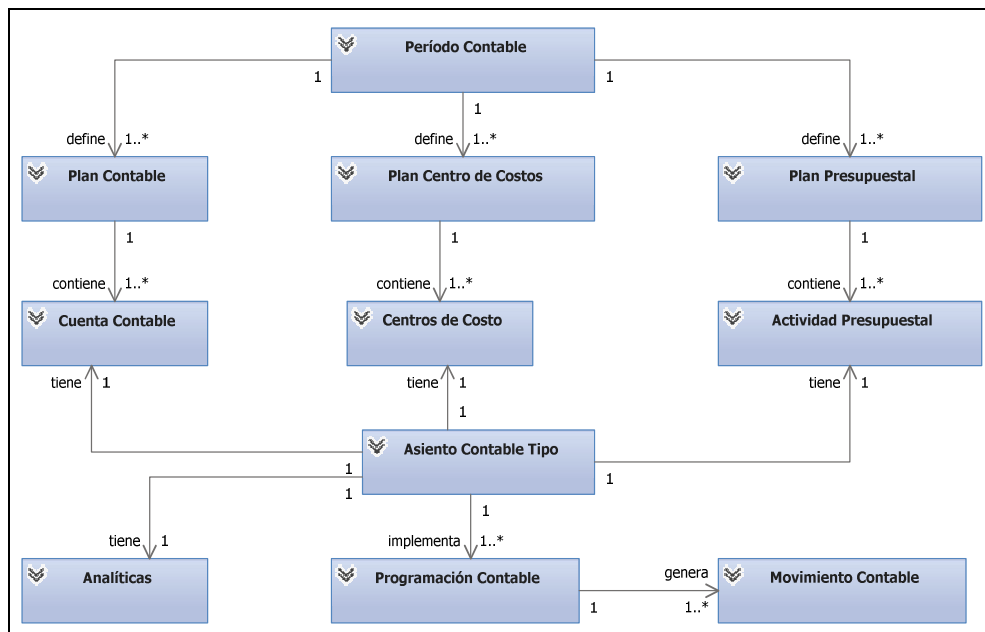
Período Contable

1

1

1

define 1..*

define 1..*

define 1..*

Plan Contable

Plan Centro de Costos

Plan Presupuestal

1

1

1

contiene 1..*

contiene 1..*

contiene 1..*

Cuenta Contable

Centros de Costo

Actividad Presupuestal

tiene 1

tiene 1

tiene 1

1

Asiento Contable Tipo

1

1

1

1

tiene 1

implementa 1..*

Analíticas

Programación Contable

genera

Movimiento Contable

1

1..*